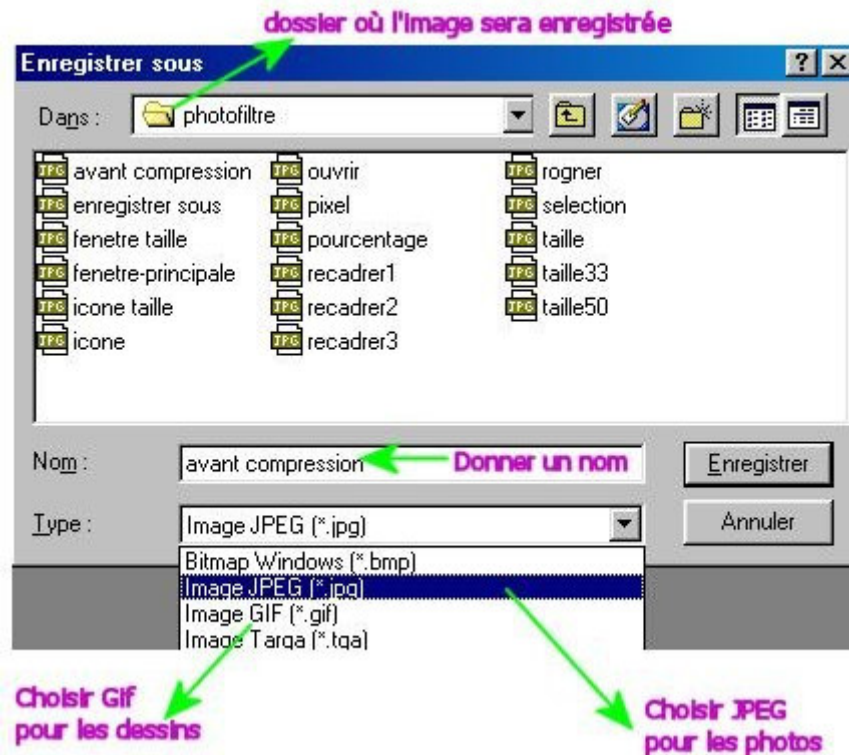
dossier où l'image sera enregistrée

Enregistrer sous

?

Dans : photofiltre

JPG avant compression
JPG enregistrer sous
JPG fenetre taille
JPG fenetre-principale
JPG icone taille
JPG icone
JPG ouvrir
JPG pixel
JPG pourcentage
JPG recadrer1
JPG recadrer2
JPG recadrer3
JPG rogner
JPG selection
JPG taille
JPG taille33
JPG taille50

Nom : avant compression

Donner un nom

Enregistrer

Type : Image JPEG (*.jpg)

Annuler

Bitmap Windows (*.bmp)
Image JPEG (*.jpg)
Image GIF (*.gif)
Image Targa (*.tga)

Choisir Gif pour les dessins

Choisir JPEG pour les photos